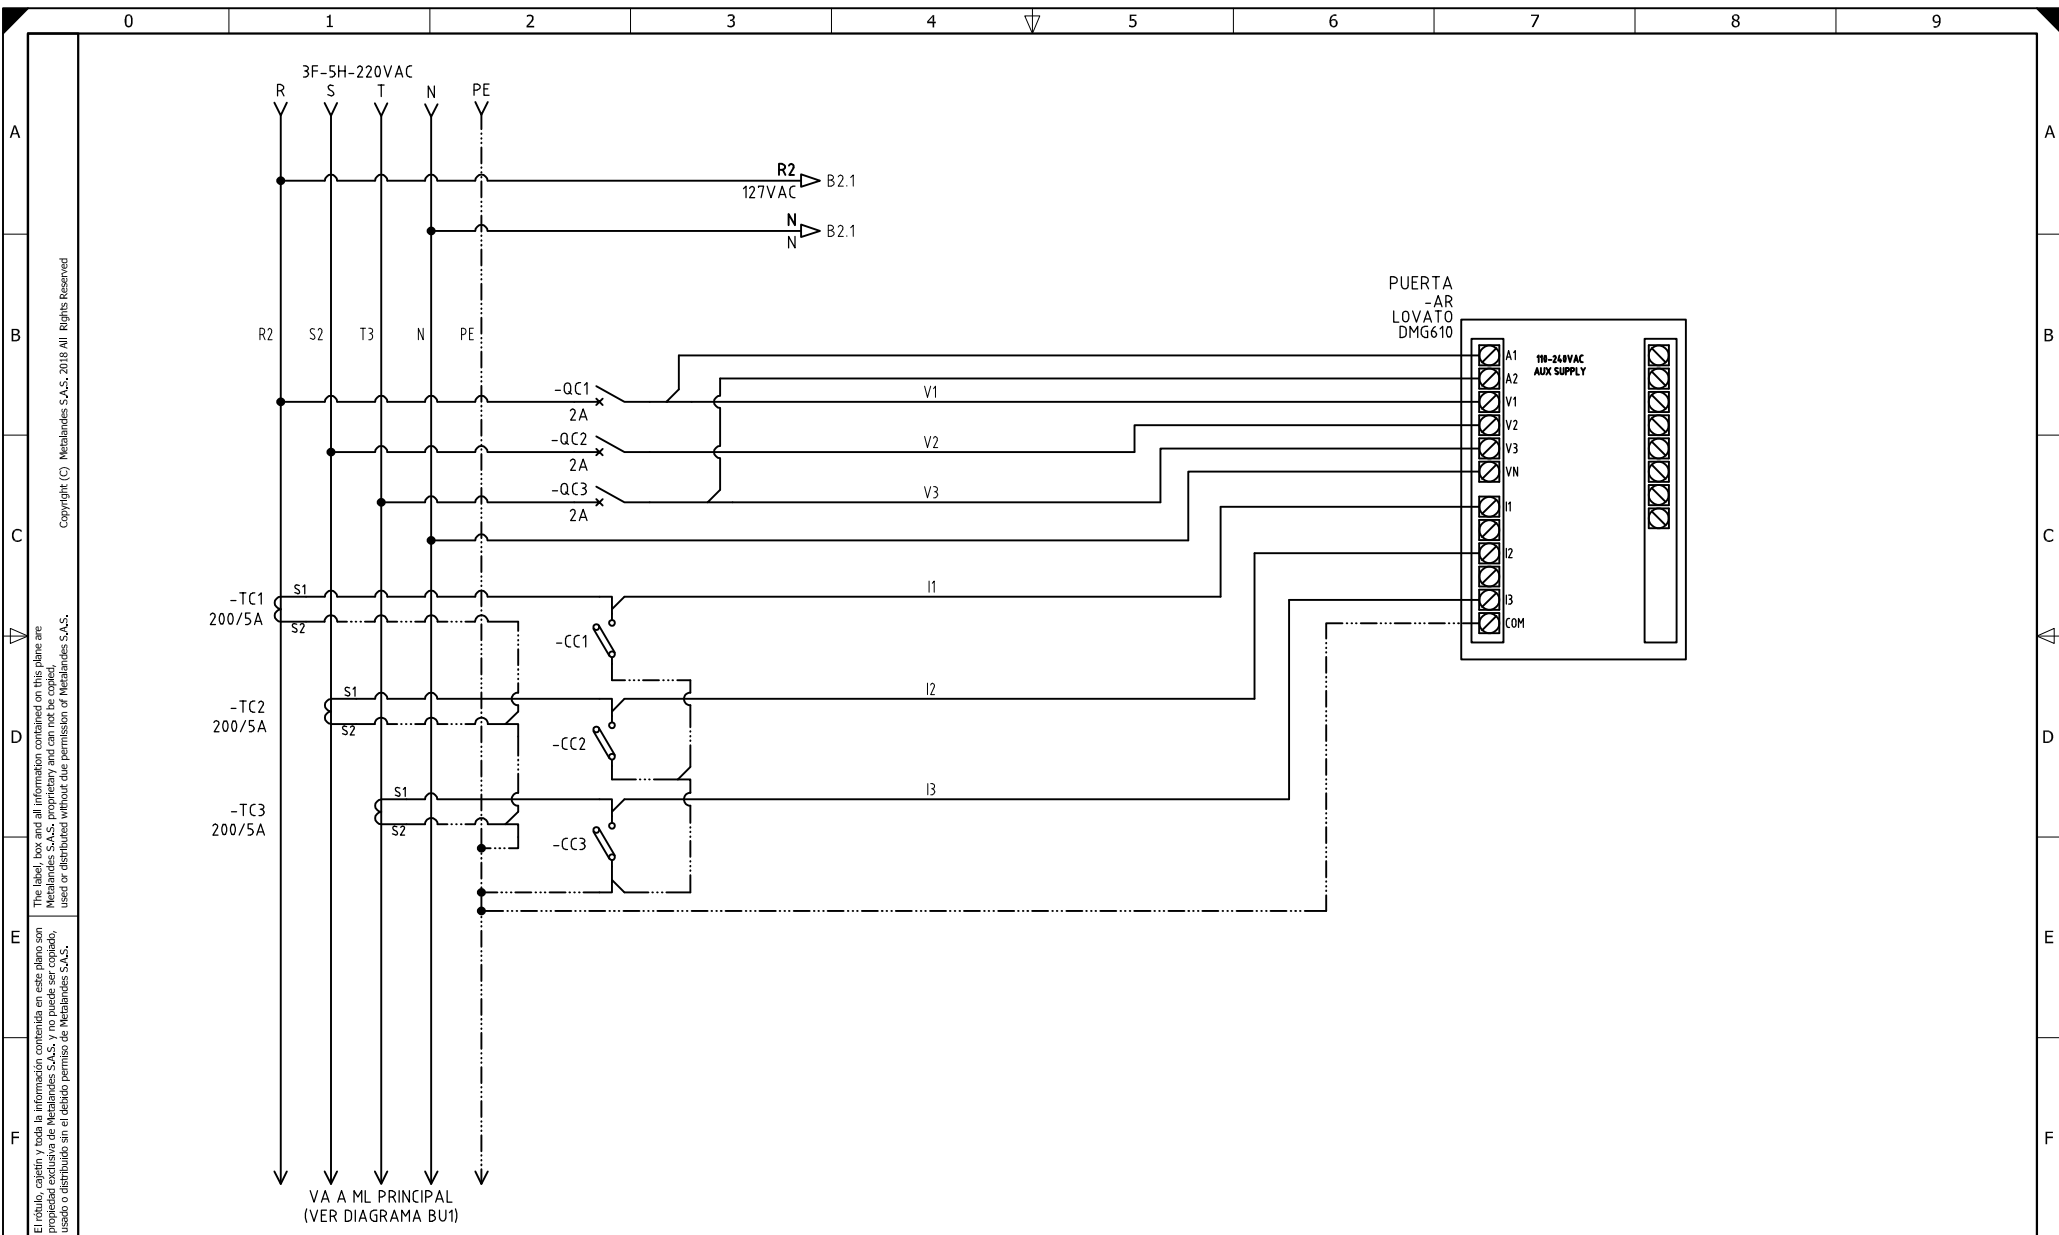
0 1 2 3 4 5 6 7 8 9

A
B
C
D
E
F

3F-5H-220VAC
R S T N PE

R2
127VAC
B2.1

N
N
B2.1

PUERTA
-AR
LOVATO
DMG610

R2 S2 T3 N PE

-QC1
2A
-QC2
2A
-QC3
2A

V1
V2
V3

A1
A2
V1
V2
V3
VN
I1
I2
I3
COM

110-240VAC
AUX SUPPLY

-TC1
200/5A
S1
S2
I1
-CC1

-TC2
200/5A
S1
S2
I2
-CC2

-TC3
200/5A
S1
S2
I3
-CC3

VA A ML PRINCIPAL
(VER DIAGRAMA BU1)

Copyright (C) Metalandes S.A.S. 2018 All Rights Reserved

The label, box and all information contained on this plane are Metalandes S.A.S. proprietary and can not be copied, used or distributed without due permission of Metalandes S.A.S.

El rótulo, cajetín y toda la información contenida en este plano son propiedad exclusiva de Metalandes S.A.S. y no puede ser copiado, usado o distribuido sin el debido permiso de Metalandes S.A.S.